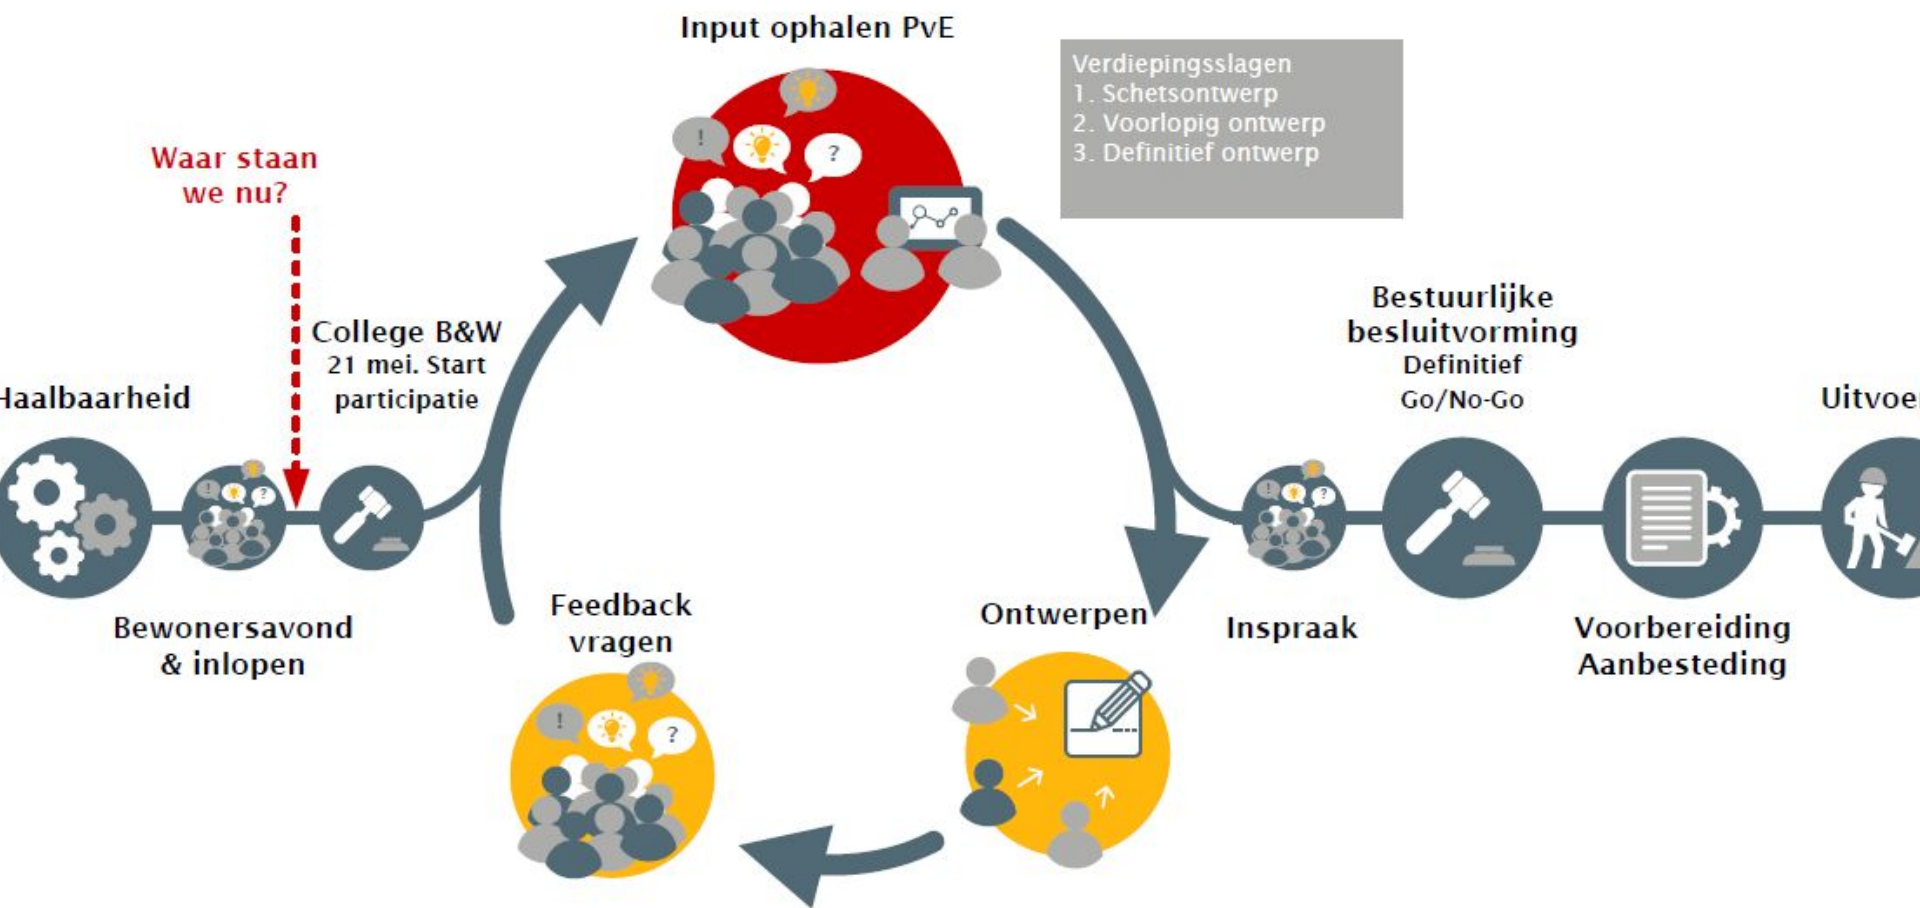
Input ophalen PvE

Verdiepingsslagen
1. Schetsontwerp
2. Voorlopig ontwerp
3. Definitief ontwerp

Waar staan we nu?

Haalbaarheid

College B&W
21 mei. Start participatie

Bestuurlijke besluitvorming
Definitief
Go/No-Go

Uitvoe

?
!
?

Bewonersavond & inlopen

Feedback vragen

Ontwerpen

Inspraak

Voorbereiding Aanbesteding